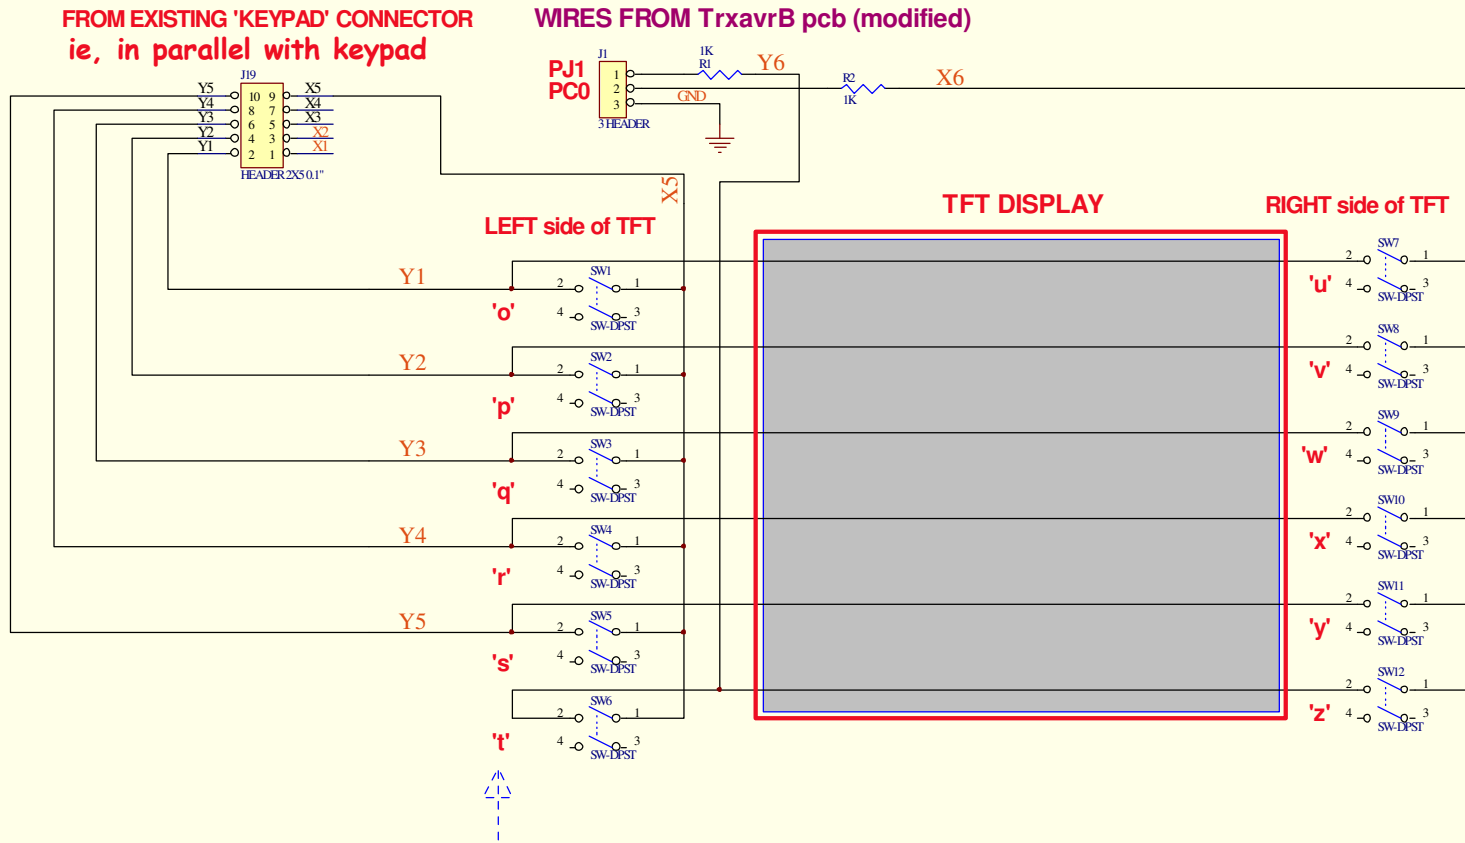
FROM EXISTING 'KEYPAD' CONNECTOR
ie, in parallel with keypad

WIRES FROM TrxavrB pcb (modified)

J19
Y5 10 9 X5
Y4 8 7 X4
Y3 6 5 X3
Y2 4 3 X2
Y1 2 1 X1
HEADER 2X5 0.1"

PJ1
PC0
J1
1
2
3
3 HEADER
1K
R1
Y6
GND
R2
1K
X6

X5

LEFT side of TFT

TFT DISPLAY

RIGHT side of TFT

Y1
SW1
2 1
4 3
SW-DPST
'o'

Y2
SW2
2 1
4 3
SW-DPST
'p'

Y3
SW3
2 1
4 3
SW-DPST
'q'

Y4
SW4
2 1
4 3
SW-DPST
'r'

Y5
SW5
2 1
4 3
SW-DPST
's'

SW6
2 1
4 3
SW-DPST
't'

SW7
2 1
4 3
SW-DPST
'u'

SW8
2 1
4 3
SW-DPST
'v'

SW9
2 1
4 3
SW-DPST
'w'

SW10
2 1
4 3
SW-DPST
'x'

SW11
2 1
4 3
SW-DPST
'y'

SW12
2 1
4 3
SW-DPST
'z'